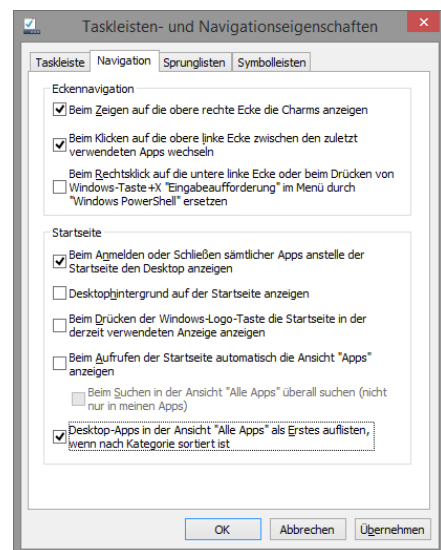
Taskleisten- und Navigationseigenschaften

Taskleiste | Navigation | Sprunglisten | Symbolleisten

Eckennavigation

Beim Zeigen auf die obere rechte Ecke die Charms anzeigen

Beim Klicken auf die obere linke Ecke zwischen den zuletzt verwendeten Apps wechseln

Beim Rechtsklick auf die untere linke Ecke oder beim Drücken von Windows-Taste+X "Eingabeaufforderung" im Menü durch "Windows PowerShell" ersetzen

Startseite

Beim Anmelden oder Schließen sämtlicher Apps anstelle der Startseite den Desktop anzeigen

Desktophintergrund auf der Startseite anzeigen

Beim Drücken der Windows-Logo-Taste die Startseite in der derzeit verwendeten Apps anzeigen

Beim Aufrufen der Startseite automatisch die Ansicht "Apps" anzeigen

Beim Suchen in der Ansicht "Alle Apps" überall suchen (nicht nur in meinen Apps)

Desktop-Apps in der Ansicht "Alle Apps" als Erstes auflisten, wenn nach Kategorie sortiert ist

OK | Abbrechen | Übernehmen